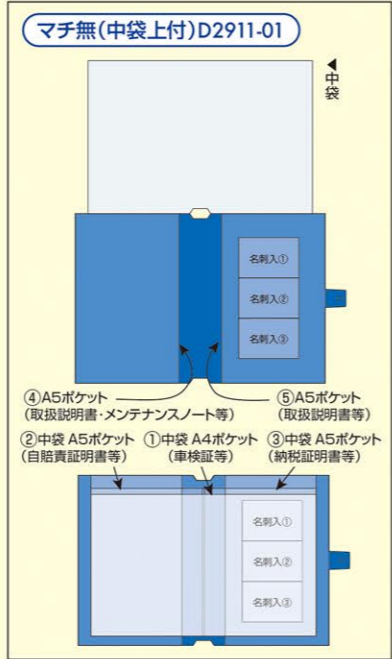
マチ無(中袋上付)D2911-01

◀中袋

名刺入①
名刺入②
名刺入③

④A5ポケット
(取扱説明書・メンテナンスノート等)

⑤A5ポケット
(取扱説明書等)

②中袋 A5ポケット
(自賠責証明書等)

①中袋 A4ポケット
(車検証等)

③中袋 A5ポケット
(納税証明書等)

名刺入①
名刺入②
名刺入③